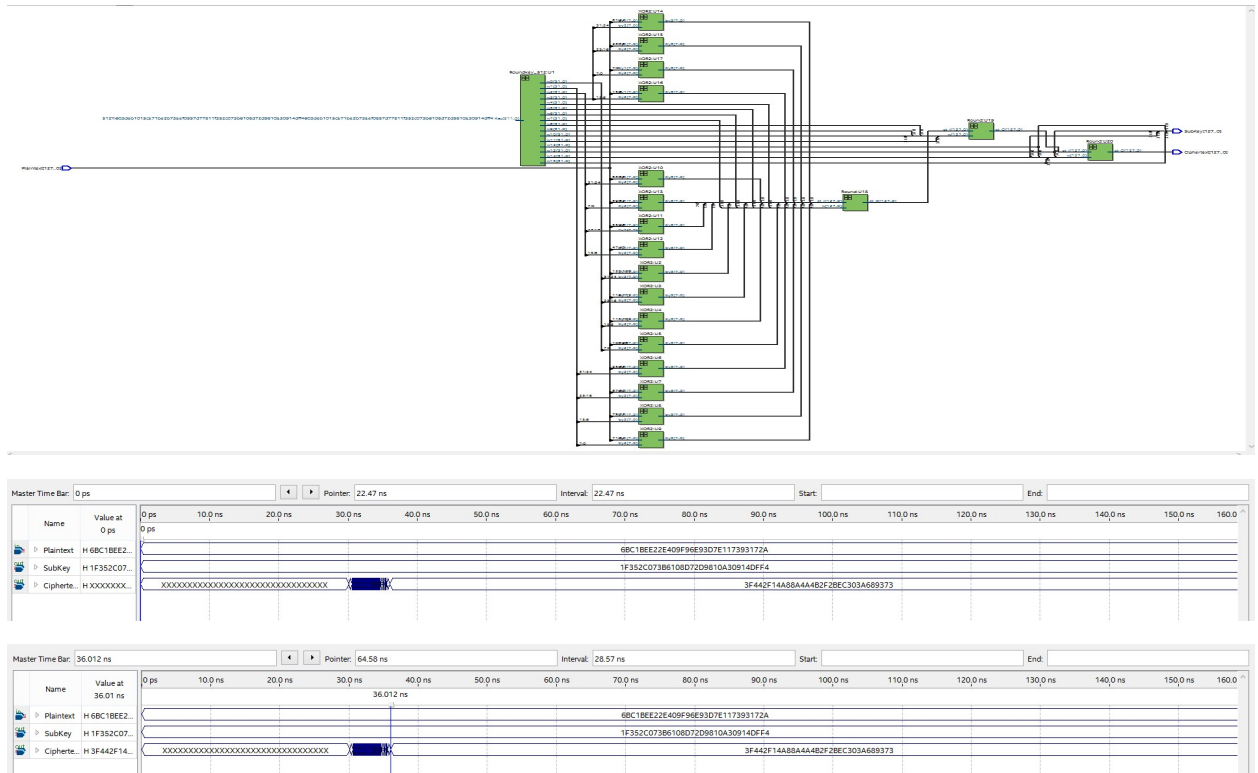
XOR2:U14
XOR2:U15
XOR2:U17
XOR2:U16
RoundKey_R:U1
Round:U18
Round:U20
SubKey[127..0]
Ciphertext[127..0]
Plaintext[127..0]
XOR2:U10
XOR2:U13
XOR2:U11
XOR2:U12
XOR2:U2
XOR2:U3
XOR2:U4
XOR2:U5
XOR2:U6
XOR2:U7
XOR2:U8
XOR2:U9
Round:U19
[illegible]

Master Time Bar: 0 ps
Pointer: 22.47 ns
Interval: 22.47 ns
Start:
End:

| Name | Value at 0 ps | 0 ps 10.0 ns 20.0 ns 30.0 ns 40.0 ns 50.0 ns 60.0 ns 70.0 ns 80.0 ns 90.0 ns 100.0 ns 110.0 ns 120.0 ns 130.0 ns 140.0 ns 150.0 ns 160.0 |
|---|---|---|
| | | 0 ps |
| Plaintext | H 6BC1BEE2... | 6BC1BEE22E409F96E93D7E117393172A |
| SubKey | H 1F352C07... | 1F352C073B6108D72D9810A30914DFF4 |
| Ciphertext | H XXXXXXX... | XXXXXXXXXXXXXXXXXXXXXXXXXXXXXXXX 3F442F14A88A4A4B2F2BEC303A689373 |

Master Time Bar: 36.012 ns
Pointer: 64.58 ns
Interval: 28.57 ns
Start:
End:

| Name | Value at 36.01 ns | 0 ps 10.0 ns 20.0 ns 30.0 ns 40.0 ns 50.0 ns 60.0 ns 70.0 ns 80.0 ns 90.0 ns 100.0 ns 110.0 ns 120.0 ns 130.0 ns 140.0 ns 150.0 ns 160.0 |
|---|---|---|
| | | 36.012 ns |
| Plaintext | H 6BC1BEE2... | 6BC1BEE22E409F96E93D7E117393172A |
| SubKey | H 1F352C07... | 1F352C073B6108D72D9810A30914DFF4 |
| Ciphertext | H 3F442F14... | XXXXXXXXXXXXXXXXXXXXXXXXXXXXXXXX 3F442F14A88A4A4B2F2BEC303A689373 |